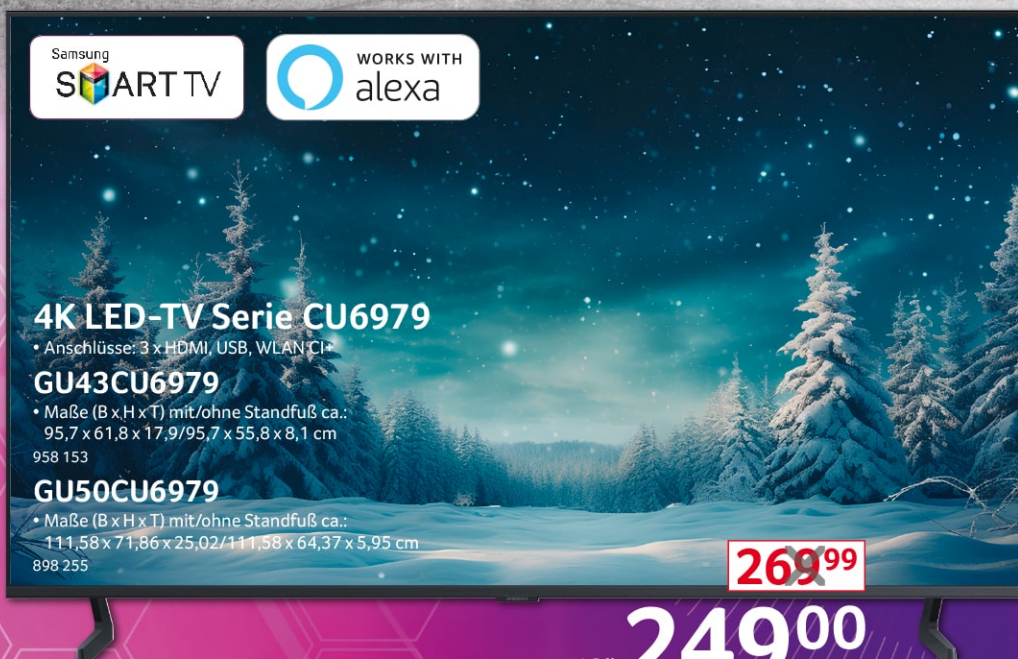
Samsung
SMART TV

WORKS WITH
alexa

4K LED-TV Serie CU6979
• Anschlüsse: 3 x HDMI, USB, WLAN CI+

GU43CU6979
• Maße (B x H x T) mit/ohne Standfuß ca.: 95,7 x 61,8 x 17,9/95,7 x 55,8 x 8,1 cm
958 153

GU50CU6979
• Maße (B x H x T) mit/ohne Standfuß ca.: 111,58 x 71,86 x 25,02/111,58 x 64,37 x 5,95 cm
898 255

269$^{99}$

249$^{00}$